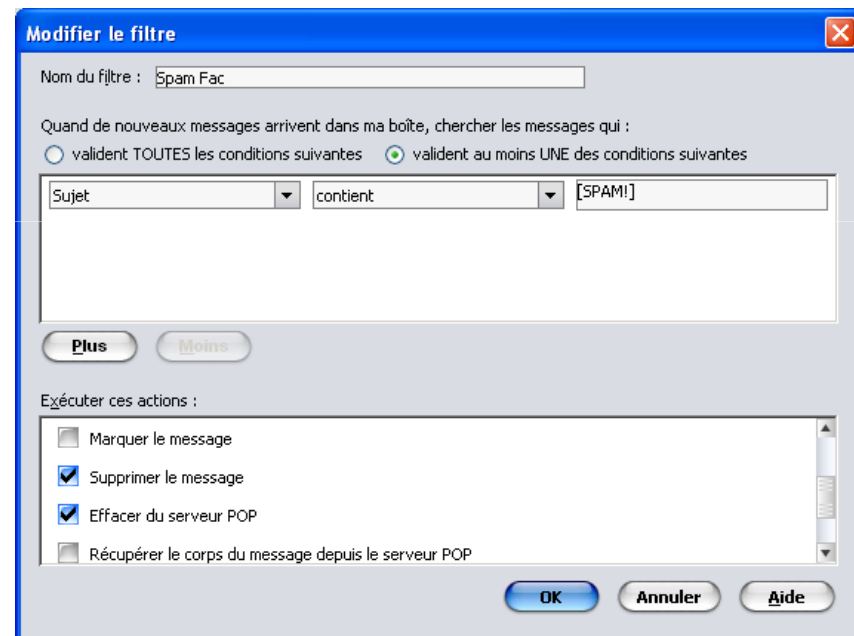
Modifier le filtre

Nom du filtre : Spam Fac

Quand de nouveaux messages arrivent dans ma boîte, chercher les messages qui :
valident TOUTES les conditions suivantes valident au moins UNE des conditions suivantes

Sujet contient [SPAM!]

Plus Moins

Exécuter ces actions :

Marquer le message
Supprimer le message
Effacer du serveur POP
Récupérer le corps du message depuis le serveur POP

OK Annuler Aide